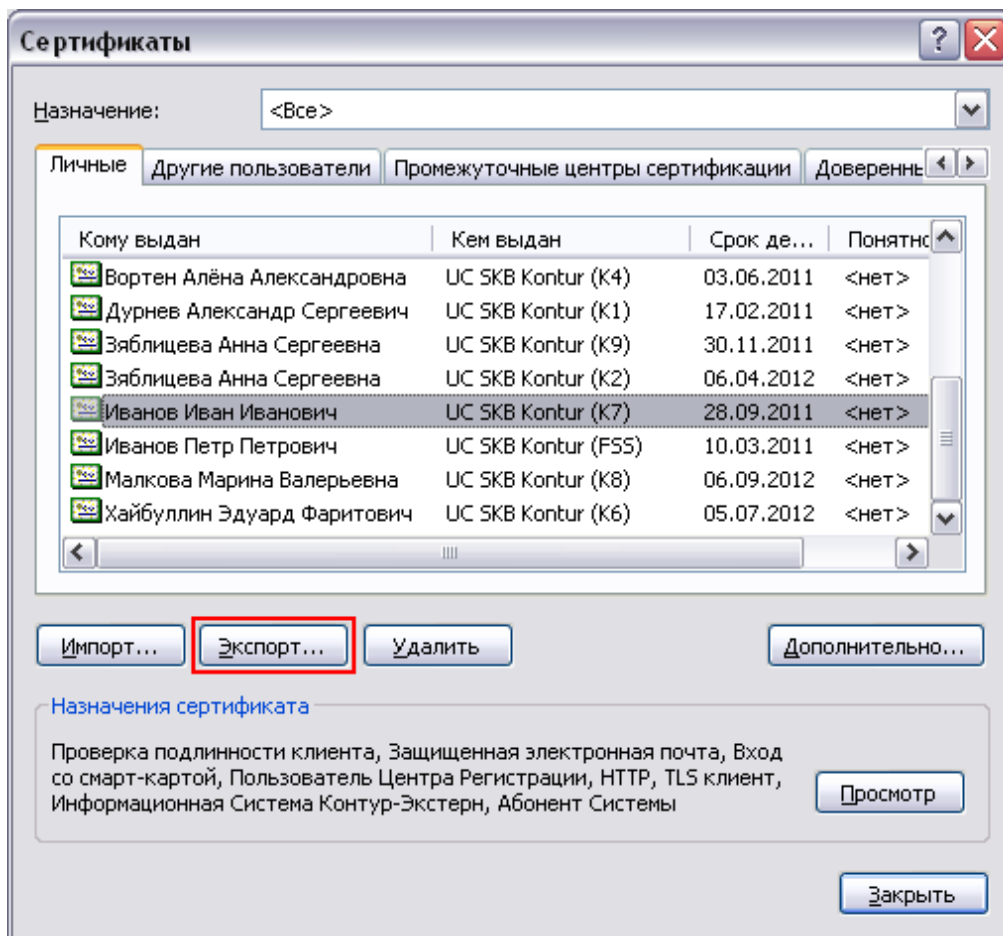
Сертификаты

?

Назначение: <Все>

Личные | Другие пользователи | Промежуточные центры сертификации | Доверенн

| Кому выдан | Кем выдан | Срок де... | Понятн |
|---|---|---|---|
| Вортен Алёна Александровна | UC SKB Kontur (K4) | 03.06.2011 | <нет> |
| Дурнев Александр Сергеевич | UC SKB Kontur (K1) | 17.02.2011 | <нет> |
| Зяблицева Анна Сергеевна | UC SKB Kontur (K9) | 30.11.2011 | <нет> |
| Зяблицева Анна Сергеевна | UC SKB Kontur (K2) | 06.04.2012 | <нет> |
| Иванов Иван Иванович | UC SKB Kontur (K7) | 28.09.2011 | <нет> |
| Иванов Петр Петрович | UC SKB Kontur (FSS) | 10.03.2011 | <нет> |
| Малкова Марина Валерьевна | UC SKB Kontur (K8) | 06.09.2012 | <нет> |
| Хайбуллин Эдуард Фаритович | UC SKB Kontur (K6) | 05.07.2012 | <нет> |

Импорт... Экспорт... Удалить Дополнительно...

Назначения сертификата

Проверка подлинности клиента, Защищенная электронная почта, Вход со смарт-картой, Пользователь Центра Регистрации, HTTP, TLS клиент, Информационная Система Контур-Экстерн, Абонент Системы

Просмотр

Закрыть